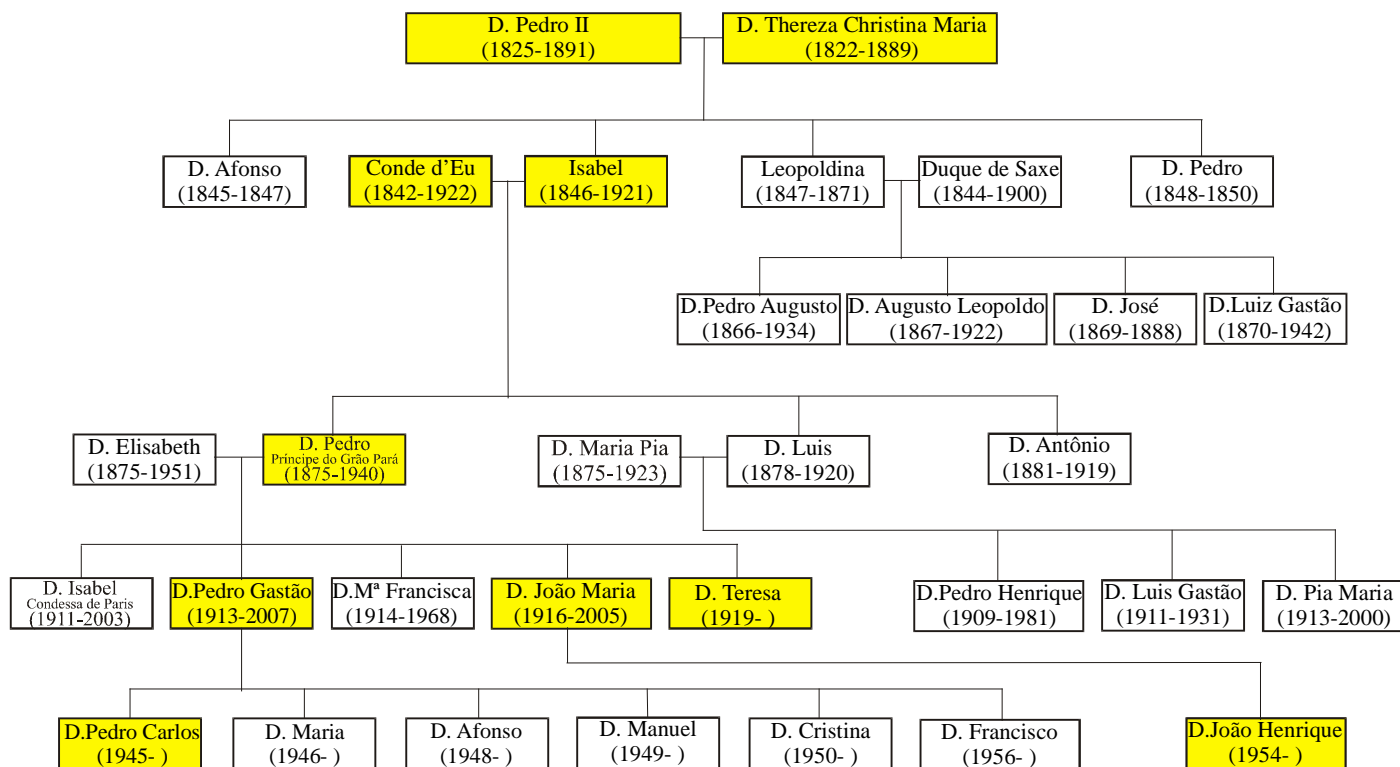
D. Pedro II
(1825-1891)

D. Thereza Christina Maria
(1822-1889)

D. Afonso
(1845-1847)

Conde d'Eu
(1842-1922)

Isabel
(1846-1921)

Leopoldina
(1847-1871)

Duque de Saxe
(1844-1900)

D. Pedro
(1848-1850)

D.Pedro Augusto
(1866-1934)

D. Augusto Leopoldo
(1867-1922)

D. José
(1869-1888)

D.Luiz Gastão
(1870-1942)

D. Elisabeth
(1875-1951)

D. Pedro
Príncipe do Grão Pará
(1875-1940)

D. Maria Pia
(1875-1923)

D. Luis
(1878-1920)

D. Antônio
(1881-1919)

D. Isabel
Condessa de Paris
(1911-2003)

D.Pedro Gastão
(1913-2007)

D.Mª Francisca
(1914-1968)

D. João Maria
(1916-2005)

D. Teresa
(1919- )

D.Pedro Henrique
(1909-1981)

D. Luis Gastão
(1911-1931)

D. Pia Maria
(1913-2000)

D.Pedro Carlos
(1945- )

D. Maria
(1946- )

D. Afonso
(1948- )

D. Manuel
(1949- )

D. Cristina
(1950- )

D. Francisco
(1956- )

D.João Henrique
(1954- )